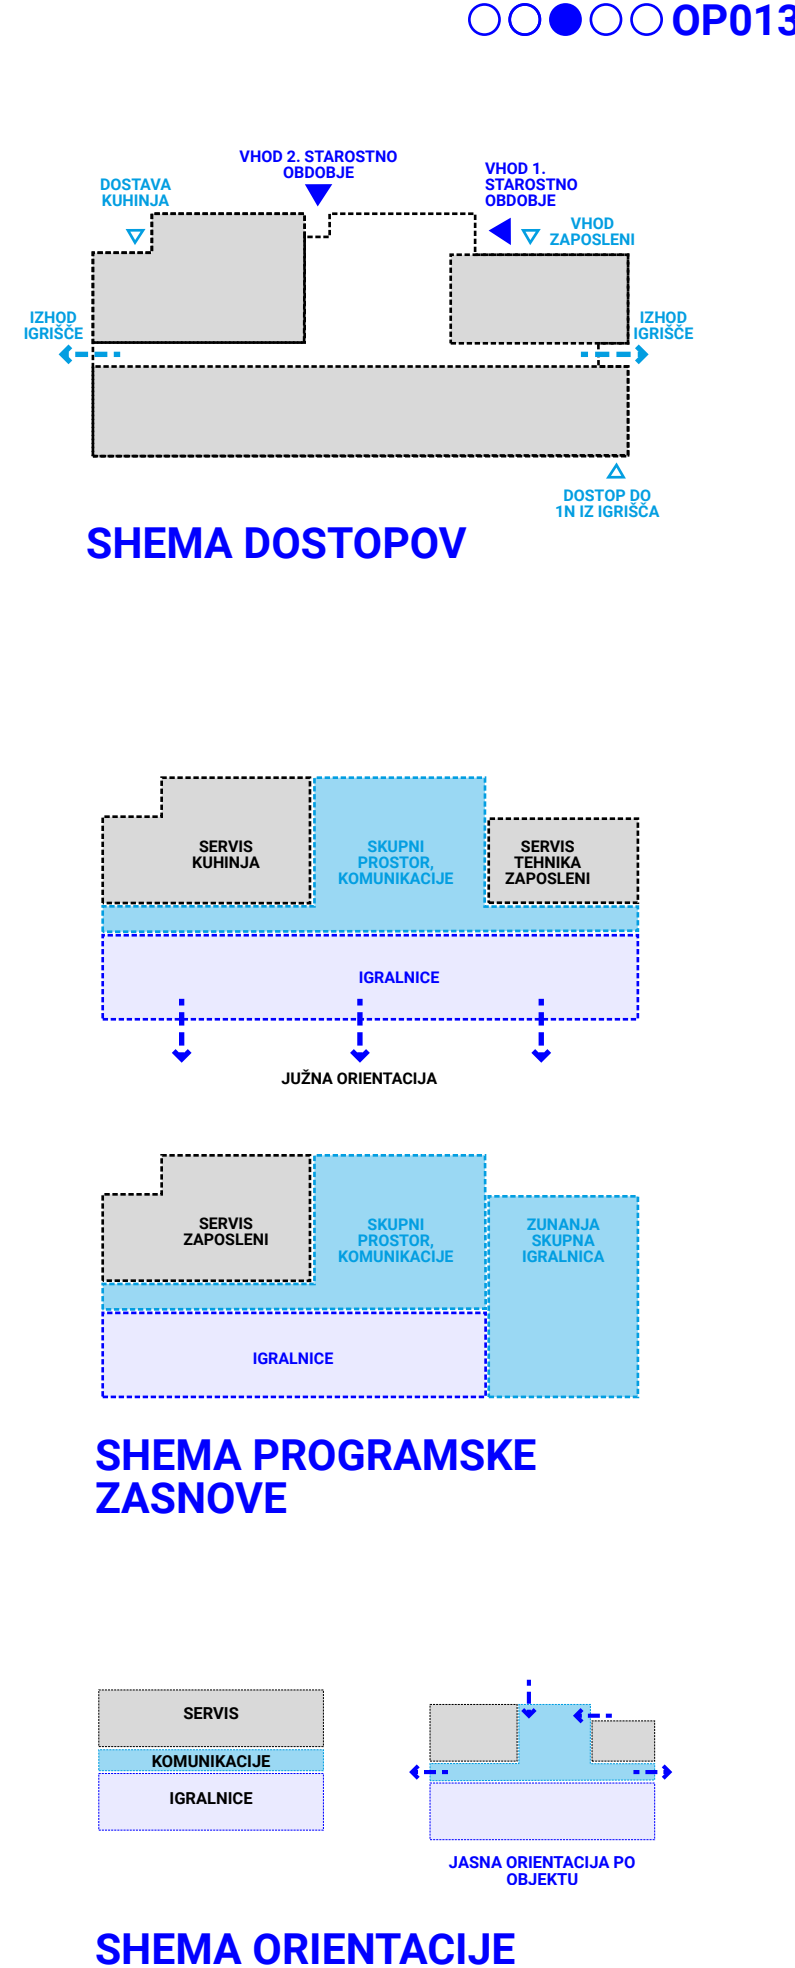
OP013

VHOD 2. STAROSTNO OBDOBJE

DOSTAVA KUHINJA

VHOD 1. STAROSTNO OBDOBJE

VHOD ZAPOSLENI

IZHOD IGRIŠČE

IZHOD IGRIŠČE

DOSTOP DO 1N IZ IGRIŠČA

SHEMA DOSTOPOV

SERVIS KUHINJA

SKUPNI PROSTOR, KOMUNIKACIJE

SERVIS TEHNIKA ZAPOSLENI

IGRALNICE

JUŽNA ORIENTACIJA

SERVIS ZAPOSLENI

SKUPNI PROSTOR, KOMUNIKACIJE

ZUNANJA SKUPNA IGRALNICA

IGRALNICE

SHEMA PROGRAMSKE ZASNOVE

SERVIS

KOMUNIKACIJE

IGRALNICE

JASNA ORIENTACIJA PO OBJEKTU

SHEMA ORIENTACIJE